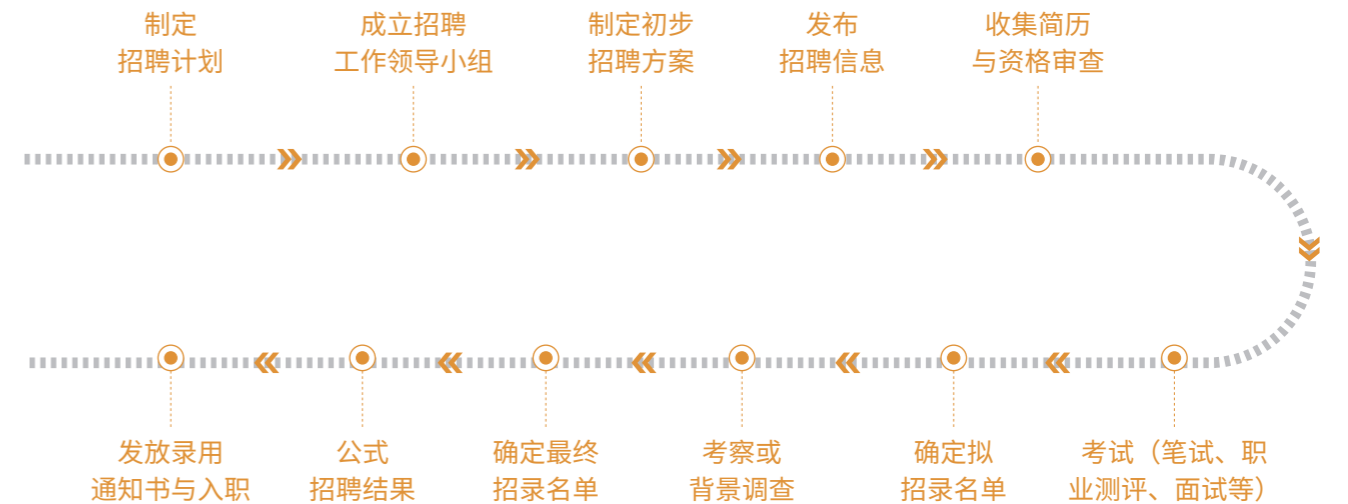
制定
招聘计划

成立招聘
工作领导小组

制定初步
招聘方案

发布
招聘信息

收集简历
与资格审查

考试（笔试、职业测评、面试等）

确定拟
招录名单

考察或
背景调查

确定最终
招录名单

公式
招聘结果

发放录用
通知书与入职